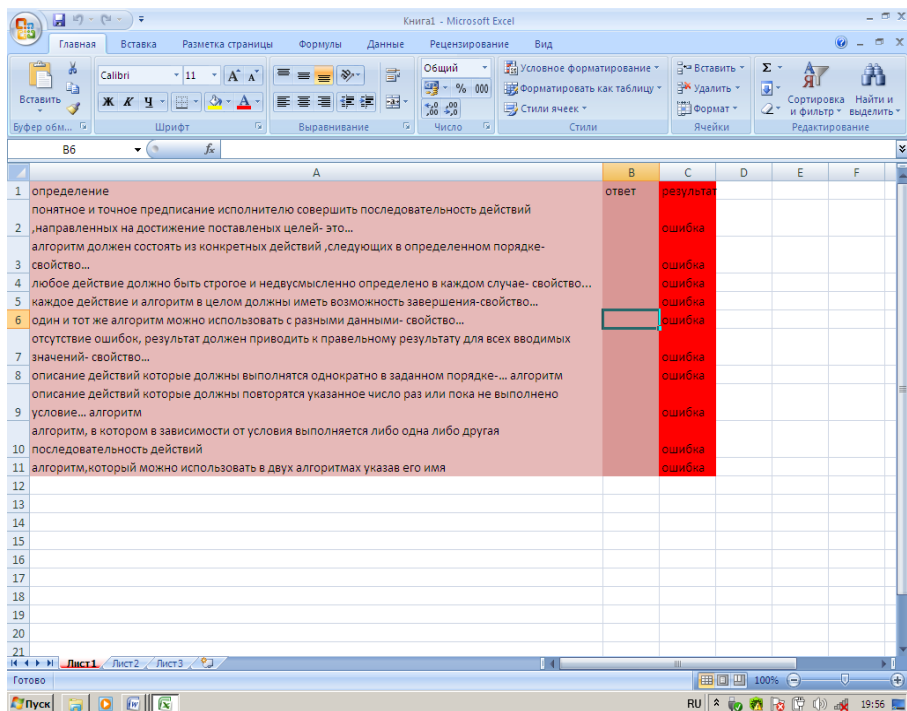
Книга1 - Microsoft Excel

Главная Вставка Разметка страницы Формулы Данные Рецензирование Вид

Вставить
Буфер обм...
Calibri 11
Ж К Ч
Шрифт
Выравнивание
Общий
% 000
Число
Условное форматирование
Форматировать как таблицу
Стили ячеек
Стили
Вставить
Удалить
Формат
Ячейки
Сортировка и фильтр
Найти и выделить
Редактирование

B6 $f_x$

| | A | B | C | D | E | F |
|---|---|---|---|---|---|---|
| 1 | определение | ответ | результат | | | |
| 2 | понятное и точное предписание исполнителю совершить последовательность действий ,направленных на достижение поставленых целей- это... | | ошибка | | | |
| 3 | алгоритм должен состоять из конкретных действий ,следующих в определенном порядке- свойство... | | ошибка | | | |
| 4 | любое действие должно быть строгое и недвусмысленно определено в каждом случае- свойство... | | ошибка | | | |
| 5 | каждое действие и алгоритм в целом должны иметь возможность завершения-свойство... | | ошибка | | | |
| 6 | один и тот же алгоритм можно использовать с разными данными- свойство... | | ошибка | | | |
| 7 | отсутствие ошибок, результат должен приводить к правельному результату для всех вводимых значений- свойство... | | ошибка | | | |
| 8 | описание действий которые должны выполнятся однократно в заданном порядке-... алгоритм | | ошибка | | | |
| 9 | описание действий которые должны повторятся указанное число раз или пока не выполнено условие... алгоритм | | ошибка | | | |
| 10 | алгоритм, в котором в зависимости от условия выполняется либо одна либо другая последовательность действий | | ошибка | | | |
| 11 | алгоритм,который можно использовать в двух алгоритмах указав его имя | | ошибка | | | |
| 12 | | | | | | |
| 13 | | | | | | |
| 14 | | | | | | |
| 15 | | | | | | |
| 16 | | | | | | |
| 17 | | | | | | |
| 18 | | | | | | |
| 19 | | | | | | |
| 20 | | | | | | |
| 21 | | | | | | |

Лист1 Лист2 Лист3
Готово 100%
Пуск RU 19:56